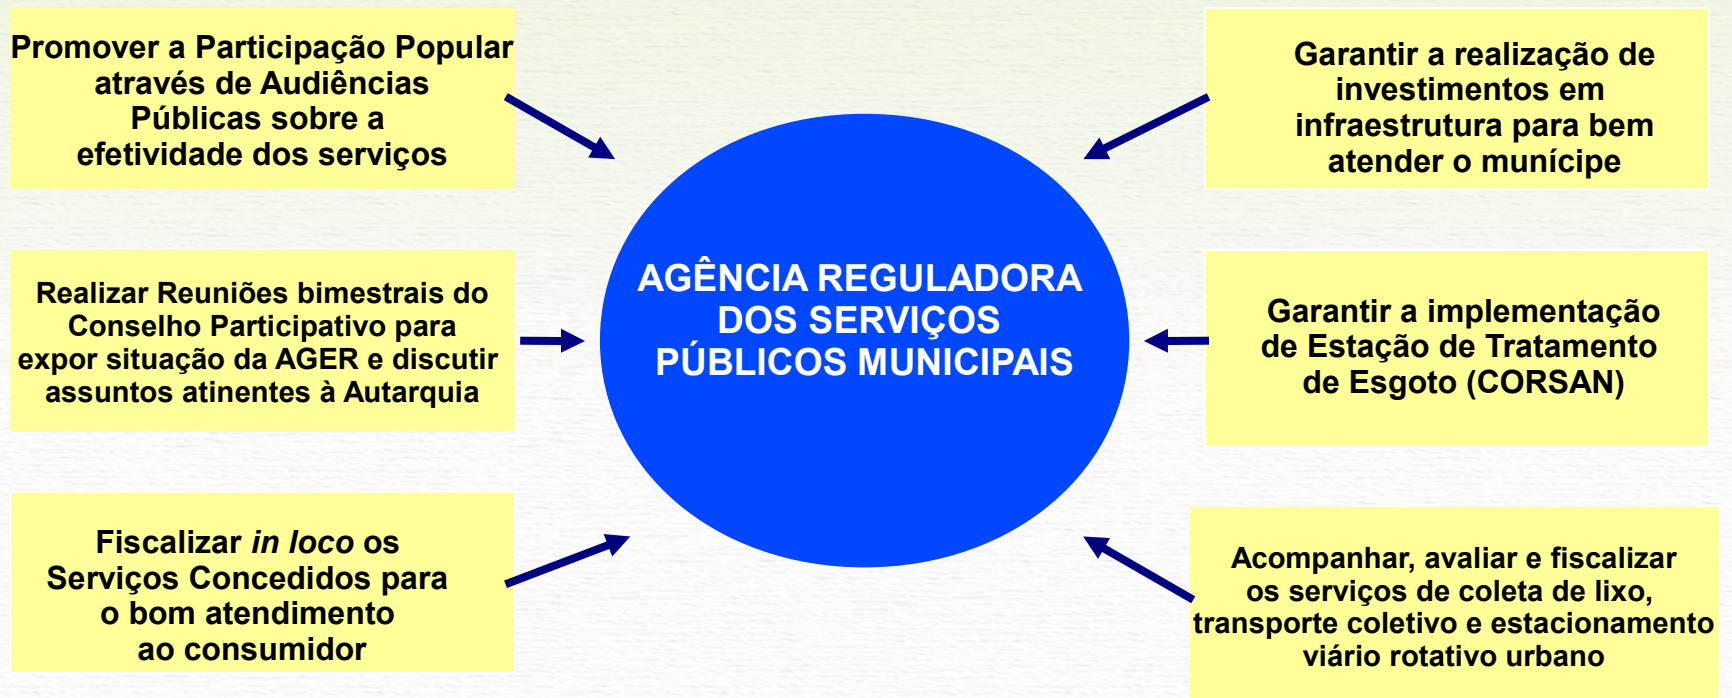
Promover a Participação Popular através de Audiências Públicas sobre a efetividade dos serviços

Garantir a realização de investimentos em infraestrutura para bem atender o munícipe

Realizar Reuniões bimestrais do Conselho Participativo para expor situação da AGER e discutir assuntos atinentes à Autarquia

AGÊNCIA REGULADORA DOS SERVIÇOS PÚBLICOS MUNICIPAIS

Garantir a implementação de Estação de Tratamento de Esgoto (CORSAN)

Fiscalizar *in loco* os Serviços Concedidos para o bom atendimento ao consumidor

Acompanhar, avaliar e fiscalizar os serviços de coleta de lixo, transporte coletivo e estacionamento viário rotativo urbano